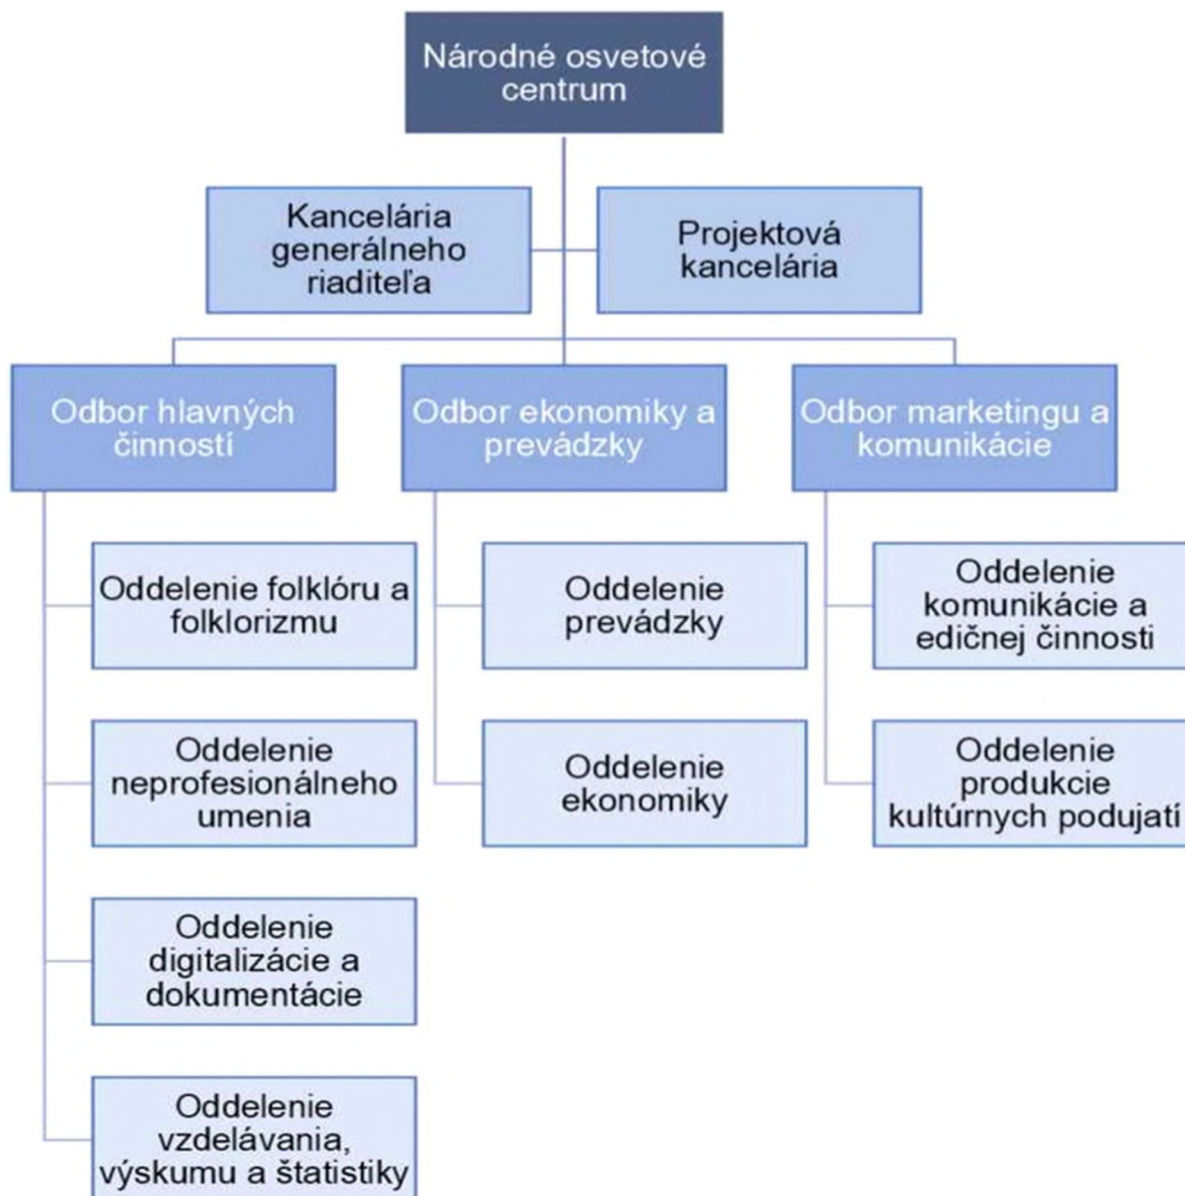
Národné osvetové centrum

Kancelária generálneho riaditeľa

Projektová kancelária

Odbor hlavných činností

Odbor ekonomiky a prevádzky

Odbor marketingu a komunikácie

Oddelenie folklóru a folklorizmu

Oddelenie neprofesionálneho umenia

Oddelenie digitalizácie a dokumentácie

Oddelenie vzdelávania, výskumu a štatistiky

Oddelenie prevádzky

Oddelenie ekonomiky

Oddelenie komunikácie a edičnej činnosti

Oddelenie produkcie kultúrnych podujatí